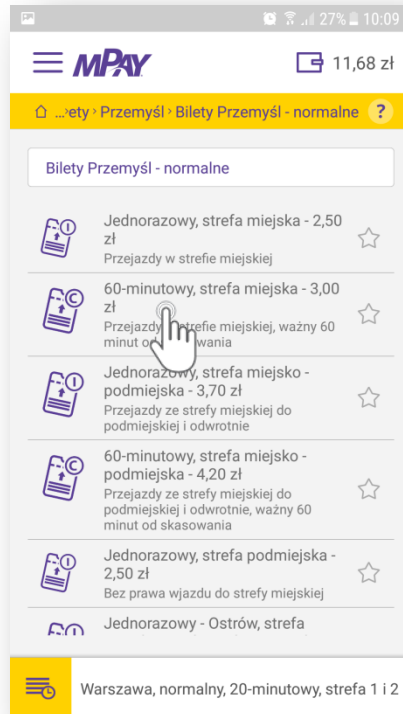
27% 10:09

mPAY

11,68 zł

...ety › Przemyśl › Bilety Przemyśl - normalne ?

Bilety Przemyśl - normalne

Jednorazowy, strefa miejska - 2,50 zł
Przejazdy w strefie miejskiej

60-minutowy, strefa miejska - 3,00 zł
Przejazdy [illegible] strefie miejskiej, ważny 60 minut o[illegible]wania

Jednorazowy, strefa miejsko - podmiejska - 3,70 zł
Przejazdy ze strefy miejskiej do podmiejskiej i odwrotnie

60-minutowy, strefa miejsko - podmiejska - 4,20 zł
Przejazdy ze strefy miejskiej do podmiejskiej i odwrotnie, ważny 60 minut od skasowania

Jednorazowy, strefa podmiejska - 2,50 zł
Bez prawa wjazdu do strefy miejskiej

Jednorazowy - Ostrów, strefa

Warszawa, normalny, 20-minutowy, strefa 1 i 2